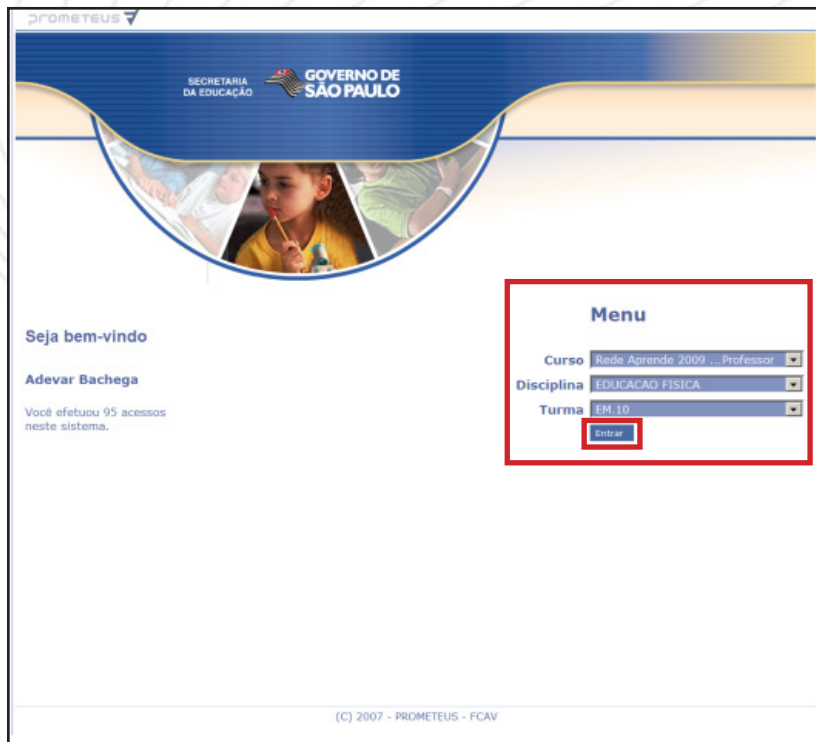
PROMETEUS

SECRETARIA DA EDUCAÇÃO GOVERNO DE SÃO PAULO

Seja bem-vindo

Adevar Bachega

Você efetuou 95 acessos neste sistema.

Menu

Curso Rede Aprende 2009 ...Professor

Disciplina EDUCACAO FISICA

Turma EM.10

Entrar

(C) 2007 - PROMETEUS - FCAV